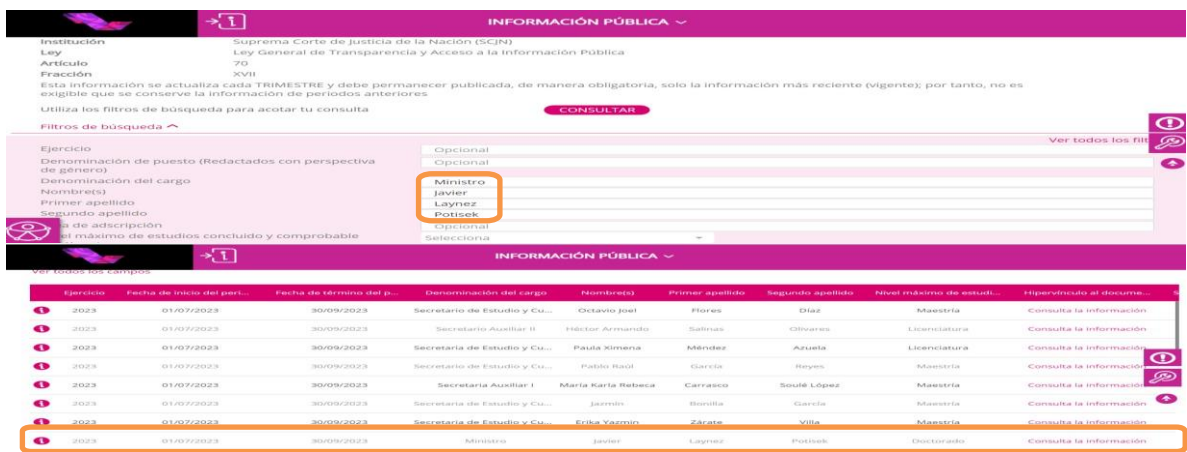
INFORMACIÓN PÚBLICA

Institución Suprema Corte de Justicia de la Nación (SCJN)
Ley Ley General de Transparencia y Acceso a la Información Pública
Artículo 70
Fracción XVII

Esta información se actualiza cada TRIMESTRE y debe permanecer publicada, de manera obligatoria, solo la información más reciente (vigente); por tanto, no es exigible que se conserve la información de periodos anteriores

Utiliza los filtros de búsqueda para acotar tu consulta CONSULTAR

Filtros de búsqueda

Ver todos los filt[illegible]

Ejercicio Opcional
Denominación de puesto (Redactados con perspectiva de género) Opcional
Denominación del cargo Ministro
Nombre(s) Javier
Primer apellido Laynez
Segundo apellido Potisek
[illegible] de adscripción Opcional
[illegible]el máximo de estudios concluido y comprobable Selecciona

INFORMACIÓN PÚBLICA

Ver todos los campos

| Ejercicio | Fecha de inicio del peri... | Fecha de término del p... | Denominación del cargo | Nombre(s) | Primer apellido | Segundo apellido | Nivel máximo de estudi... | Hipervínculo al docume... |
|---|---|---|---|---|---|---|---|---|
| 2023 | 01/07/2023 | 30/09/2023 | Secretario de Estudio y Cu... | Octavio Joel | Flores | Díaz | Maestría | Consulta la información |
| 2023 | 01/07/2023 | 30/09/2023 | Secretario Auxiliar II | Héctor Armando | Salinas | Olivares | Licenciatura | Consulta la información |
| 2023 | 01/07/2023 | 30/09/2023 | Secretaria de Estudio y Cu... | Paula Ximena | Méndez | Azuela | Licenciatura | Consulta la información |
| 2023 | 01/07/2023 | 30/09/2023 | Secretario de Estudio y Cu... | Pablo Raúl | García | Reyes | Maestría | Consulta la información |
| 2023 | 01/07/2023 | 30/09/2023 | Secretaria Auxiliar I | María Karla Rebeca | Carrasco | Soulé López | Maestría | Consulta la información |
| 2023 | 01/07/2023 | 30/09/2023 | Secretario de Estudio y Cu... | Jazmín | Bonilla | García | Maestría | Consulta la información |
| 2023 | 01/07/2023 | 30/09/2023 | Secretaria de Estudio y Cu... | Erika Yazmín | Zárate | Villa | Maestría | Consulta la información |
| 2023 | 01/07/2023 | 30/09/2023 | Ministro | Javier | Laynez | Potisek | Doctorado | Consulta la información |